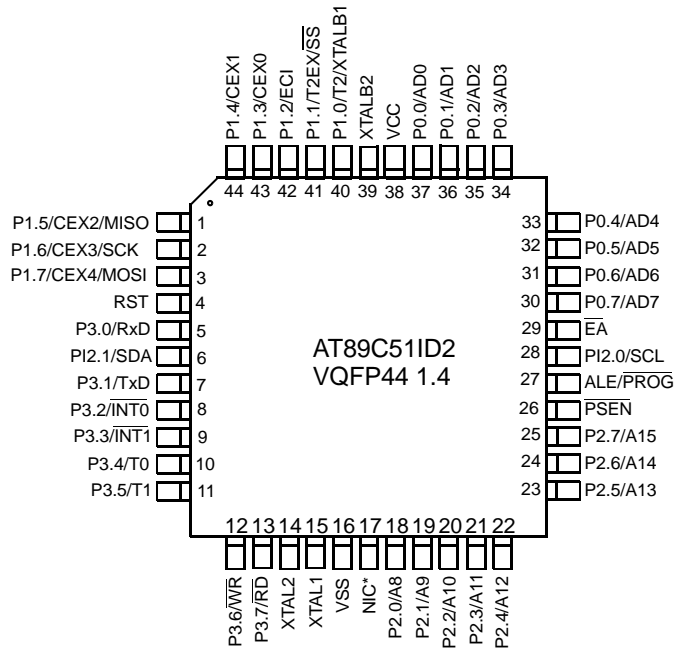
P1.4/CEX1
P1.3/CEX0
P1.2/ECI
P1.1/T2EX/$\overline{SS}$
P1.0/T2/XTALB1
XTALB2
VCC
P0.0/AD0
P0.1/AD1
P0.2/AD2
P0.3/AD3

44 43 42 41 40 39 38 37 36 35 34

P1.5/CEX2/MISO 1
P1.6/CEX3/SCK 2
P1.7/CEX4/MOSI 3
RST 4
P3.0/RxD 5
PI2.1/SDA 6
P3.1/TxD 7
P3.2/$\overline{INT0}$ 8
P3.3/$\overline{INT1}$ 9
P3.4/T0 10
P3.5/T1 11

AT89C51ID2
VQFP44 1.4

33 P0.4/AD4
32 P0.5/AD5
31 P0.6/AD6
30 P0.7/AD7
29 $\overline{EA}$
28 PI2.0/SCL
27 ALE/$\overline{PROG}$
26 $\overline{PSEN}$
25 P2.7/A15
24 P2.6/A14
23 P2.5/A13

12 13 14 15 16 17 18 19 20 21 22

P3.6/$\overline{WR}$
P3.7/$\overline{RD}$
XTAL2
XTAL1
VSS
NIC*
P2.0/A8
P2.1/A9
P2.2/A10
P2.3/A11
P2.4/A12